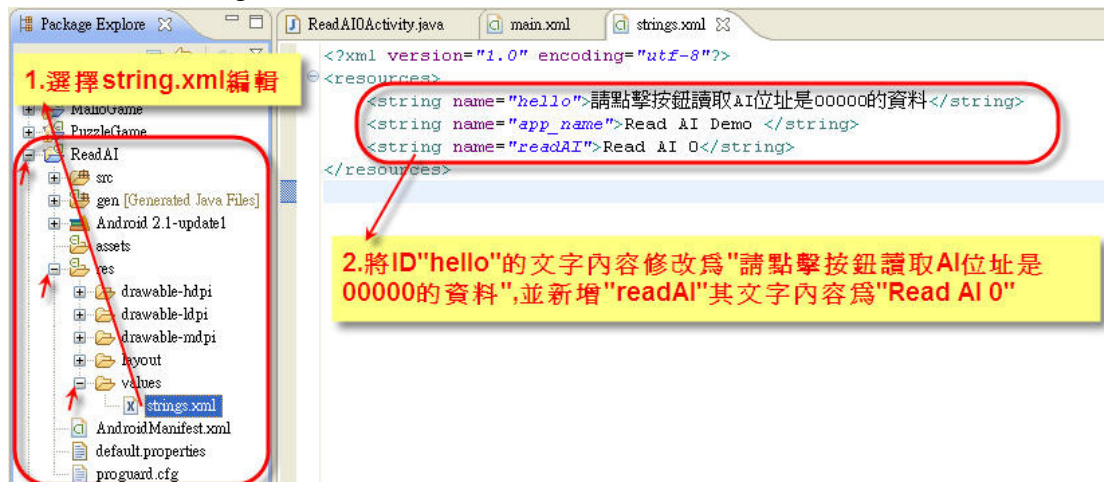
Package Explore
ReadAI0Activity.java
main.xml
strings.xml

1.選擇string.xml編輯

MarioGame
PuzzleGame
ReadAI
src
gen [Generated Java Files]
Android 2.1-update1
assets
res
drawable-hdpi
drawable-ldpi
drawable-mdpi
layout
values
strings.xml
AndroidManifest.xml
default.properties
proguard.cfg

<?xml version="1.0" encoding="utf-8"?>
<resources>
<string name="hello">請點擊按鈕讀取AI位址是00000的資料</string>
<string name="app_name">Read AI Demo </string>
<string name="readAI">Read AI 0</string>
</resources>

2.將ID"hello"的文字內容修改爲"請點擊按鈕讀取AI位址是00000的資料",並新增"readAI"其文字內容爲"Read AI 0"